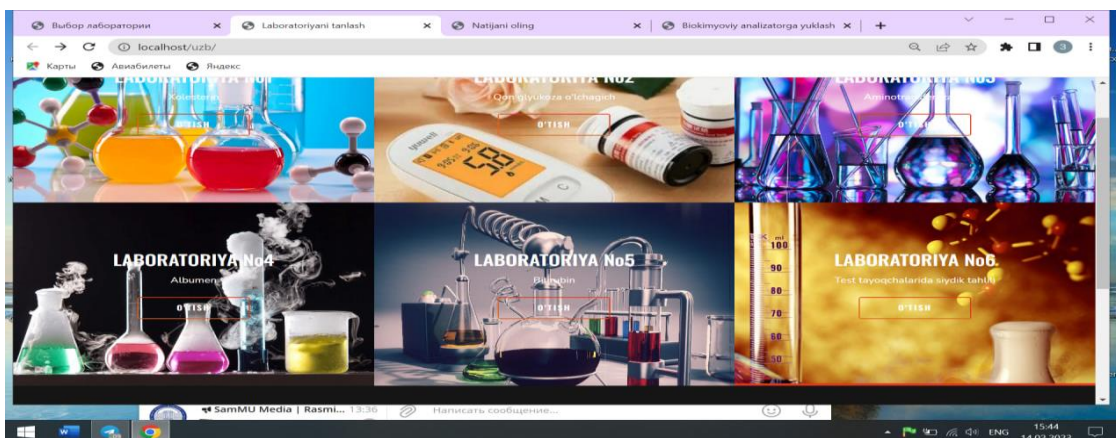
Выбор лаборатории × Laboratoriyani tanlash × Natijani oling × Biokimyoviy analizatorga yuklash × +

localhost/uzb/

Карты Авиабилеты Яндекс

LABORATORIYA No1
Xolesterin
O'TISH

LABORATORIYA No2
Qon glyukoza o'lchagich
O'TISH

LABORATORIYA No3
Aminotra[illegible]
O'TISH

LABORATORIYA No4
Albumen
O'TISH

LABORATORIYA No5
Bilirubin
O'TISH

LABORATORIYA No6.
Test tayoqchalarida siydik tahlili
O'TISH

ml
100
90
80
70
60
50

SamMU Media | Rasmi... 13:36
Написать сообщение...

ENG 15:44 14.02.2023